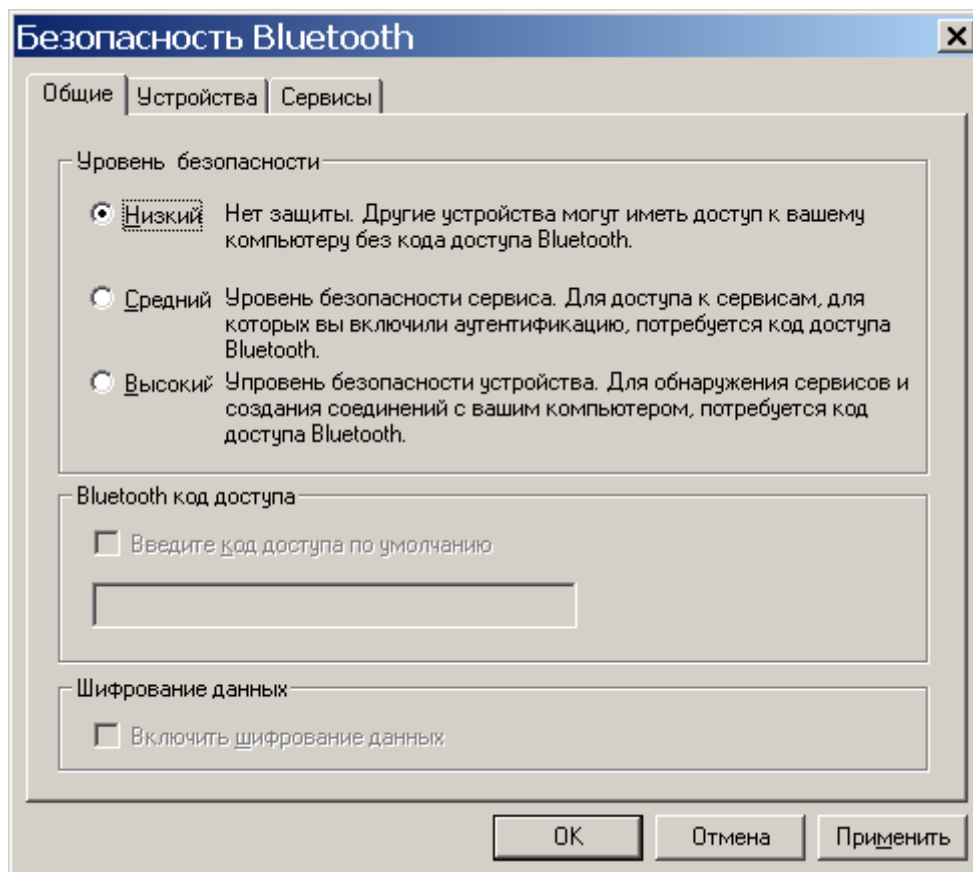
Безопасность Bluetooth

Общие | Устройства | Сервисы

Уровень безопасности

Низкий Нет защиты. Другие устройства могут иметь доступ к вашему компьютеру без кода доступа Bluetooth.

Средний Уровень безопасности сервиса. Для доступа к сервисам, для которых вы включили аутентификацию, потребуется код доступа Bluetooth.

Высокий Упровень безопасности устройства. Для обнаружения сервисов и создания соединений с вашим компьютером, потребуется код доступа Bluetooth.

Bluetooth код доступа

Введите код доступа по умолчанию

Шифрование данных

Включить шифрование данных

OK | Отмена | Применить